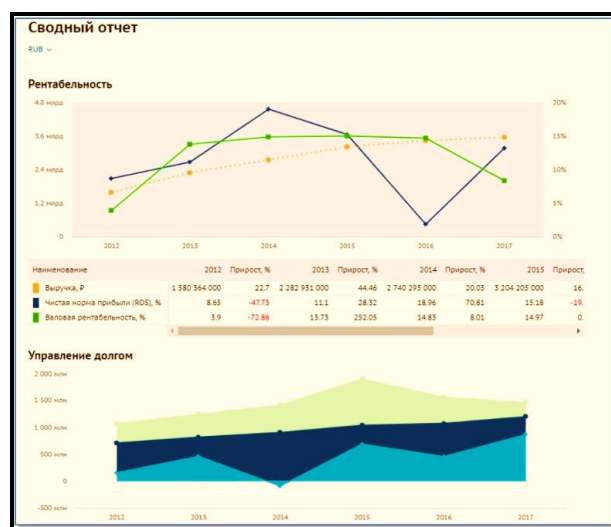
Сводный отчет

RUB ⌄

Рентабельность

4.8 млрд
3.6 млрд
2.4 млрд
1.2 млрд
0

20%
15%
10%
5%
0%

2012 2013 2014 2015 2016 2017

| Наименование | 2012 | Прирост, % | 2013 | Прирост, % | 2014 | Прирост, % | 2015 | Прирост, |
|---|---|---|---|---|---|---|---|---|
| Выручка, ₽ | 1 580 364 000 | 22.7 | 2 282 931 000 | 44.46 | 2 740 295 000 | 20.03 | 3 204 205 000 | 16. |
| Чистая норма прибыли (ROS), % | 8.65 | -47.73 | 11.1 | 28.32 | 18.96 | 70.81 | 15.18 | -19. |
| Валовая рентабельность, % | 3.9 | -72.86 | 13.73 | 252.05 | 14.83 | 8.01 | 14.97 | 0. |

Управление долгом

2 000 млн
1 500 млн
1 000 млн
500 млн
0
-500 млн

2012 2013 2014 2015 2016 2017